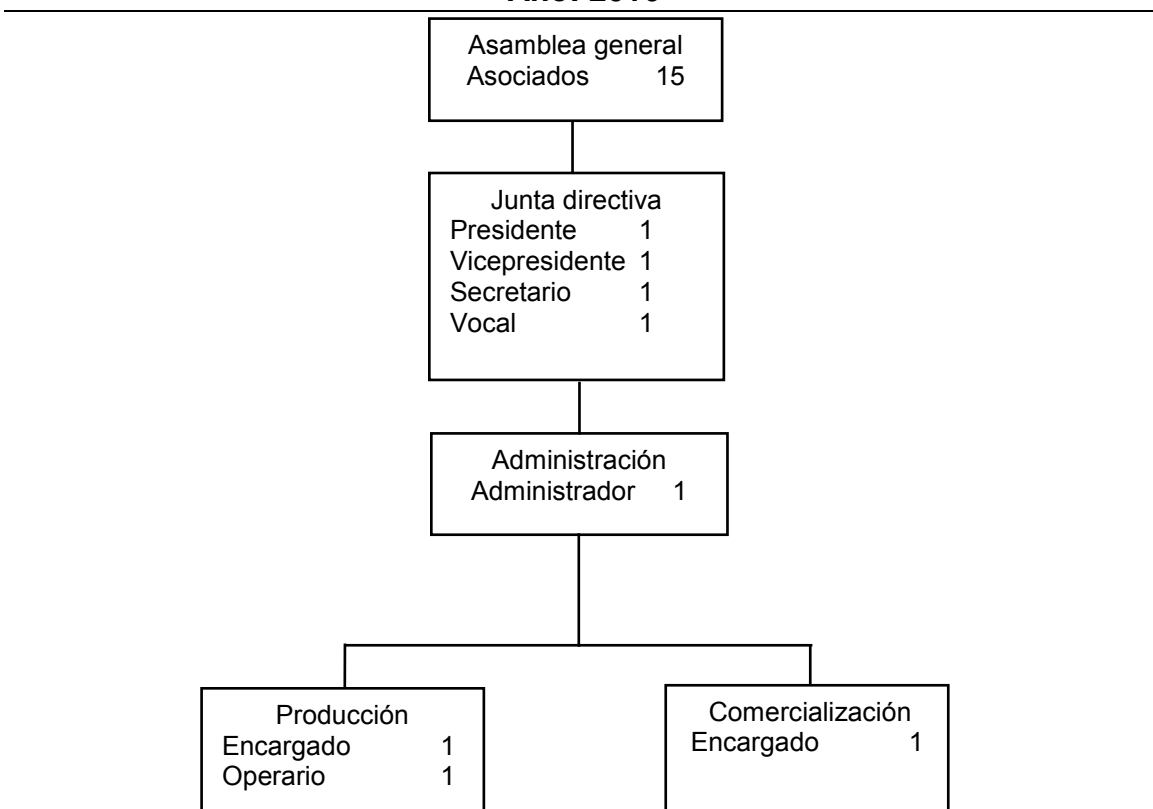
Año: 2010

Asamblea general
Asociados 15

Junta directiva
Presidente 1
Vicepresidente 1
Secretario 1
Vocal 1

Administración
Administrador 1

Producción
Encargado 1
Operario 1

Comercialización
Encargado 1